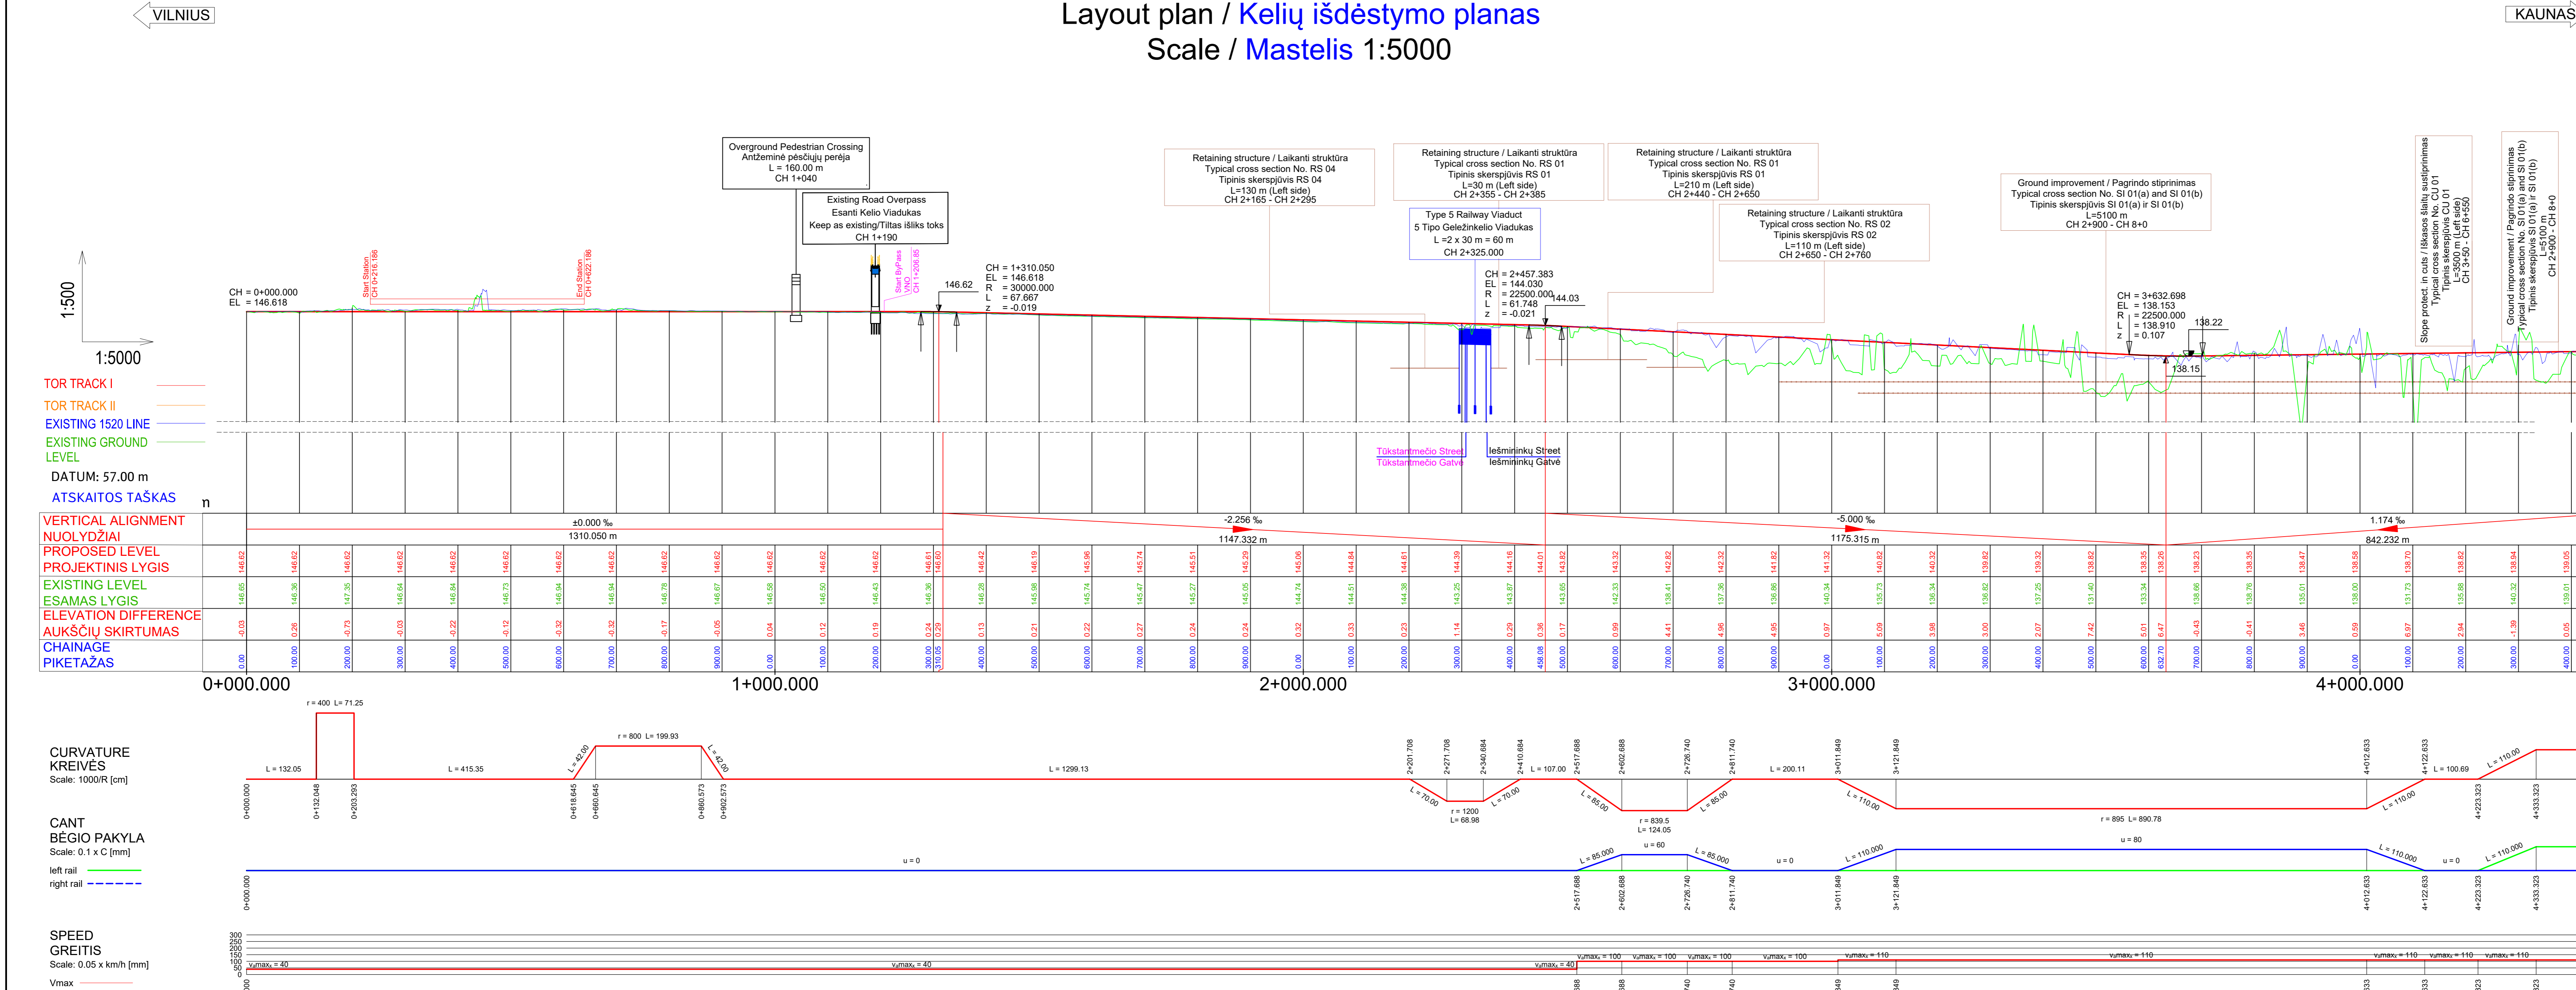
VILNIUS

Layout plan / Kelių išdėstymo planas
Scale / Mastelis 1:5000

KAUNAS

Overground Pedestrian Crossing
Antžeminė pėsčiųjų perėja
L = 160.00 m
CH 1+040

Existing Road Overpass
Esanti Kelio Viadukas
Keep as existing/Tiltas išliks toks
CH 1+190

Retaining structure / Laikanti struktūra
Typical cross section No. RS 04
Tipinis skerspjūvis RS 04
L=130 m (Left side)
CH 2+165 - CH 2+295

Retaining structure / Laikanti struktūra
Typical cross section No. RS 01
Tipinis skerspjūvis RS 01
L=30 m (Left side)
CH 2+355 - CH 2+385

Retaining structure / Laikanti struktūra
Typical cross section No. RS 01
Tipinis skerspjūvis RS 01
L=210 m (Left side)
CH 2+440 - CH 2+650

Type 5 Railway Viaduct
5 Tipo Geležinkelio Viadukas
L =2 x 30 m = 60 m
CH 2+325.000

Retaining structure / Laikanti struktūra
Typical cross section No. RS 02
Tipinis skerspjūvis RS 02
L=110 m (Left side)
CH 2+650 - CH 2+760

Ground improvement / Pagrindo stiprinimas
Typical cross section No. SI 01(a) and SI 01(b)
Tipinis skerspjūvis SI 01(a) ir SI 01(b)
L=5100 m
CH 2+900 - CH 8+0

Slope protect. in cuts / Iškasos šlaitų sustiprinimas
Typical cross section No. CU 01
Tipinis skerspjūvis CU 01
L=3500 m (Left side)
CH 3+50 - CH 6+550

Ground improvement / Pagrindo stiprinimas
Typical cross section No. SI 01(a) and SI 01(b)
Tipinis skerspjūvis SI 01(a) ir SI 01(b)
L=5100 m
CH 2+900 - CH 8+0

1:500
1:5000

CH = 0+000.000
EL = 146.618

Start Station
CH 0+216.186
End Station
CH 0+622.186
Start ByPass
VNO
CH 1+206.85

146.62
CH = 1+310.050
EL = 146.618
R = 30000.000
L = 67.667
z = -0.019

CH = 2+457.383
EL = 144.030
R = 22500.000
L = 61.748
z = -0.021
144.03

CH = 3+632.698
EL = 138.153
R = 22500.000
L = 138.910
z = 0.107
138.22
138.15

TOR TRACK I
TOR TRACK II
EXISTING 1520 LINE
EXISTING GROUND LEVEL
DATUM: 57.00 m
ATSKAITOS TAŠKAS

Tūkstantmečio Street
Tūkstantmečio Gatvė
Iešmininkų Street
Iešmininkų Gatvė

VERTICAL ALIGNMENT
NUOLYDŽIAI
±0.000 ‰
1310.050 m
-2.256 ‰
1147.332 m
-5.000 ‰
1175.315 m
1.174 ‰
842.232 m

PROPOSED LEVEL
PROJEKTINIS LYGIS
EXISTING LEVEL
ESAMAS LYGIS
ELEVATION DIFFERENCE
AUKŠČIŲ SKIRTUMAS
CHAINAGE
PIKETAŽAS

0+000.000
1+000.000
2+000.000
3+000.000
4+000.000

CURVATURE
KREIVĖS
Scale: 1000/R [cm]
r = 400 L= 71.25
L = 132.05
L = 415.35
r = 800 L= 199.93
L = 42.00
L = 42.00
L = 1299.13
L = 70.00
L = 70.00
r = 1200
L= 68.98
L = 107.00
L = 85.00
L = 85.00
r = 839.5
L= 124.05
L = 200.11
L = 110.00
r = 895 L= 890.78
L = 110.00
L = 100.69
L = 110.00
0+000.000
0+132.048
0+203.293
0+618.645
0+660.645
0+860.573
0+902.573
2+201.708
2+271.708
2+340.684
2+410.684
2+517.688
2+602.688
2+726.740
2+811.740
3+011.849
3+121.849
4+012.633
4+122.633
4+223.323
4+333.323

CANT
BĖGIO PAKYLA
Scale: 0.1 x C [mm]
left rail
right rail
u = 0
L = 85.000
u = 60
L = 85.000
u = 0
L = 110.000
u = 80
L = 110.000
u = 0
L = 110.000

SPEED
GREITIS
Scale: 0.05 x km/h [mm]
Vmax
300
250
200
150
100
50
0
v₀max₀ = 40
v₀max₀ = 40
v₀max₀ = 40
v₀max₀ = 100
v₀max₀ = 100
v₀max₀ = 100
v₀max₀ = 100
v₀max₀ = 110
v₀max₀ = 110
v₀max₀ = 110
v₀max₀ = 110
v₀max₀ = 110